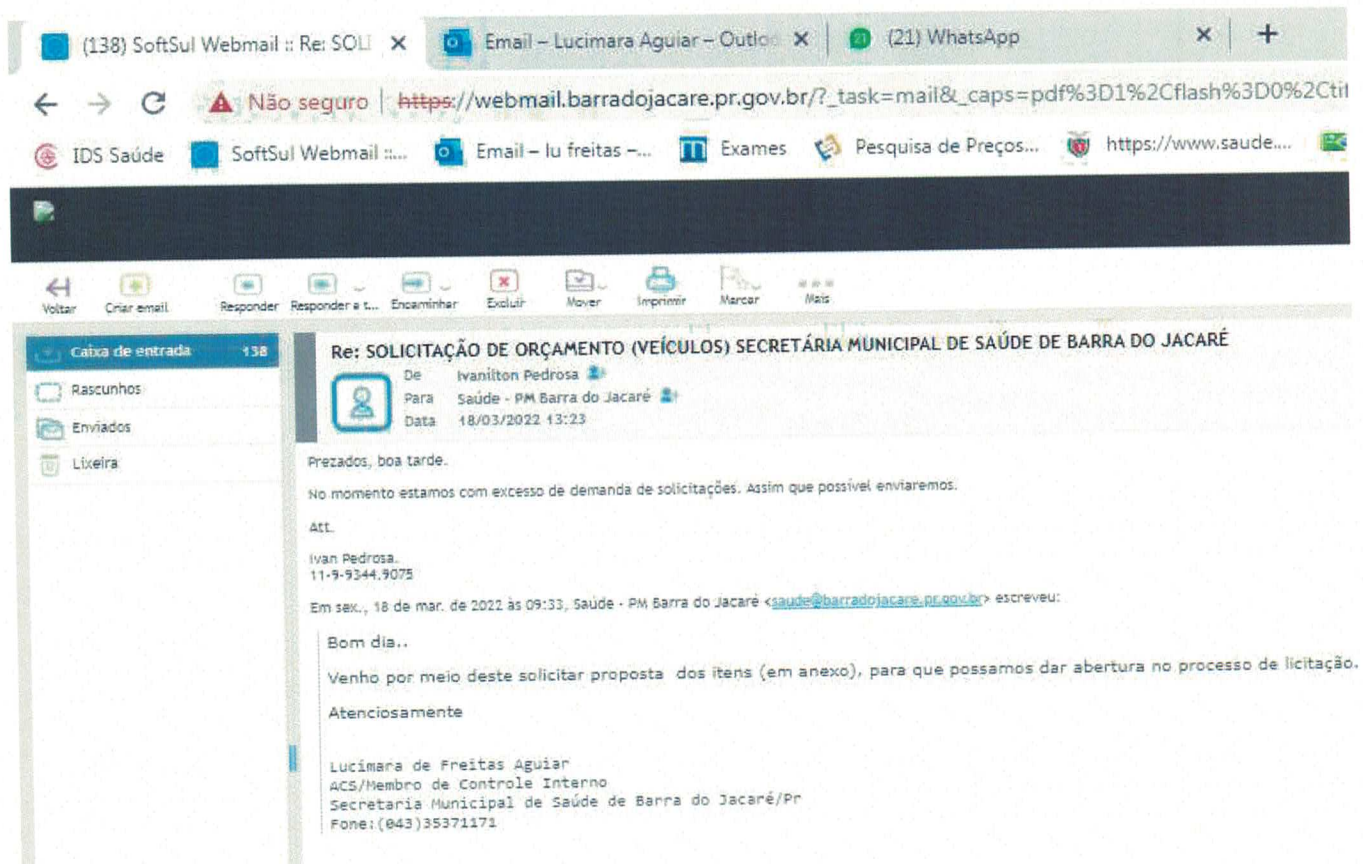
(138) SoftSul Webmail :: Re: SOLI ×
Email – Lucimara Aguiar – Outlo ×
(21) WhatsApp ×
+

← → C ▲ Não seguro | https://webmail.barradojacare.pr.gov.br/?_task=mail&_caps=pdf%3D1%2Cflash%3D0%2Cti

IDS Saúde
SoftSul Webmail :...
Email – lu freitas –...
Exames
Pesquisa de Preços...
https://www.saude....

Voltar
Criar email
Responder
Responder a t...
Encaminhar
Excluir
Mover
Imprimir
Marcar
Mais

Caixa de entrada 138
Rascunhos
Enviados
Lixeira

Re: SOLICITAÇÃO DE ORÇAMENTO (VEÍCULOS) SECRETÁRIA MUNICIPAL DE SAÚDE DE BARRA DO JACARÉ
De Ivanilton Pedrosa
Para Saúde - PM Barra do Jacaré
Data 18/03/2022 13:23

Prezados, boa tarde.

No momento estamos com excesso de demanda de solicitações. Assim que possível enviaremos.

Att.

Ivan Pedrosa.
11-9-9344.9075

Em sex., 18 de mar. de 2022 às 09:33, Saúde - PM Barra do Jacaré <saude@barradojacare.pr.gov.br> escreveu:

Bom dia..

Venho por meio deste solicitar proposta dos itens (em anexo), para que possamos dar abertura no processo de licitação.

Atenciosamente

Lucimara de Freitas Aguiar
ACS/Membro de Controle Interno
Secretaria Municipal de Saúde de Barra do Jacaré/Pr
Fone:(043)35371171